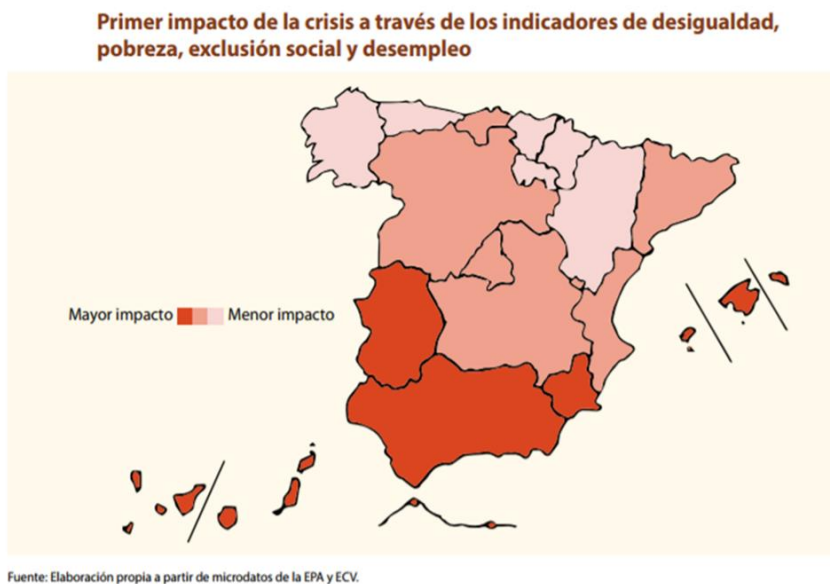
Primer impacto de la crisis a través de los indicadores de desigualdad, pobreza, exclusión social y desempleo

Mayor impacto Menor impacto

Fuente: Elaboración propia a partir de microdatos de la EPA y ECV.